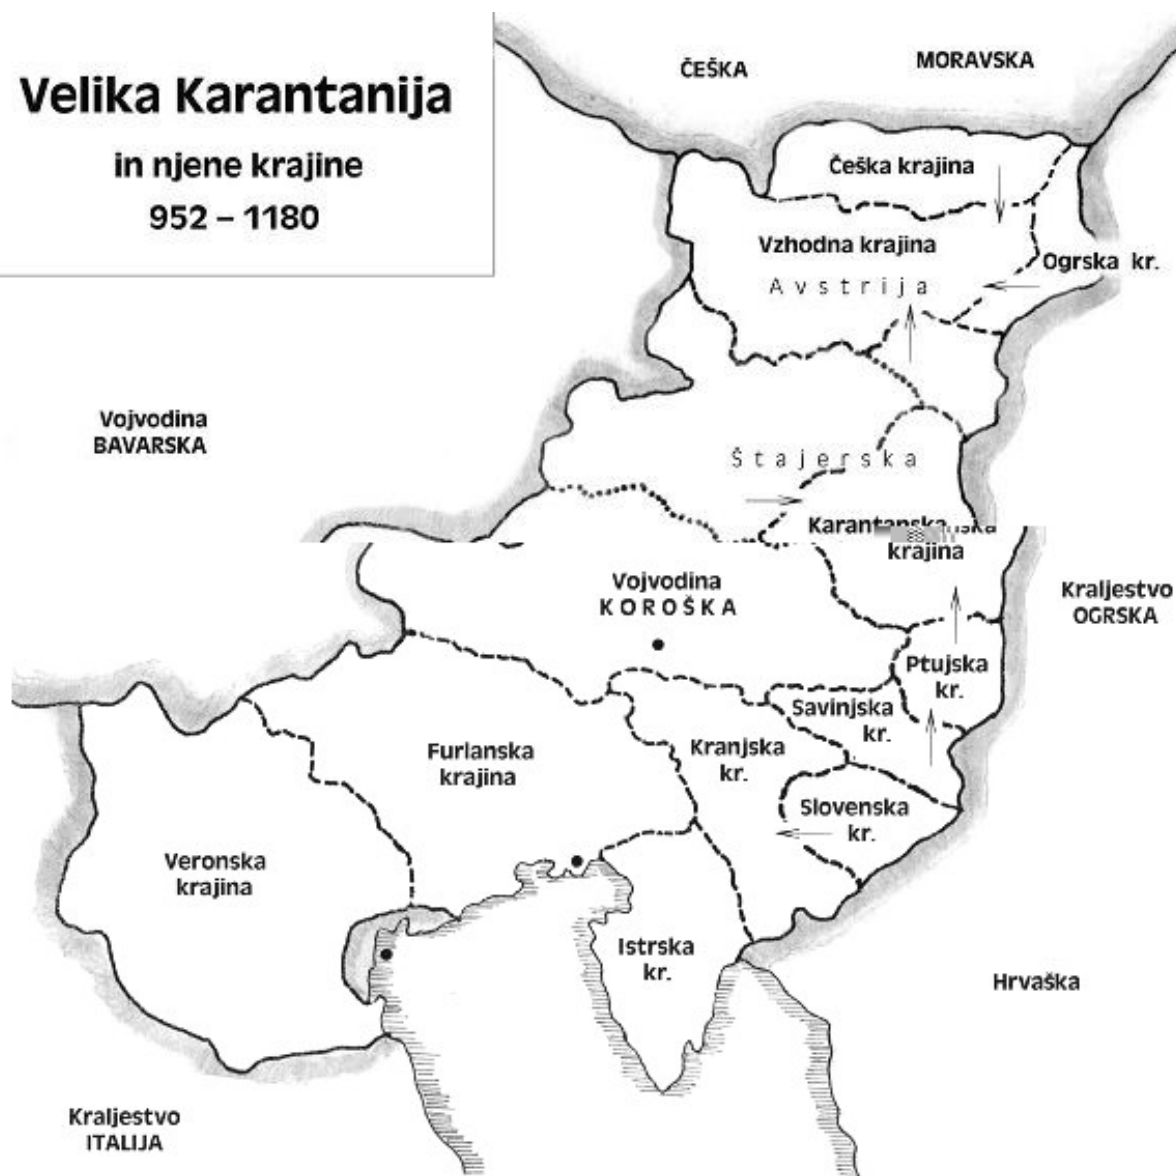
Velika Karantanija
in njene krajine
952 – 1180

ČEŠKA

MORAVSKA

Češka krajina

Vzhodna krajina

Ogrska kr.

A v s t r i j a

Vojvodina
BAVARSKA

Š t a j e r s k a

Karantan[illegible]ska
krajina

Vojvodina
K O R O Š K A

Kraljestvo
OGRSKA

Ptujska
kr.

Savinjska
kr.

Furlanska
krajina

Kranjska
kr.

Slovenska
kr.

Veronska
krajina

Istrska
kr.

Hrvaška

Kraljestvo
ITALIJA